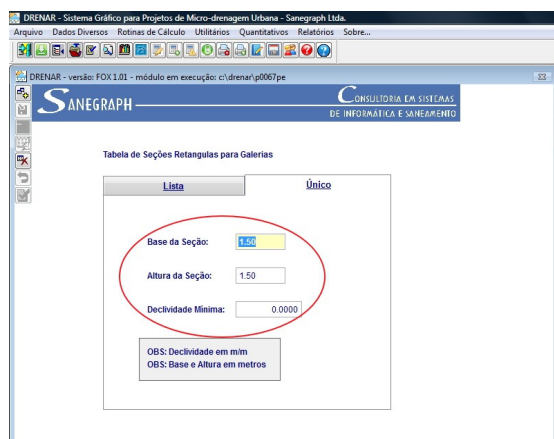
DRENAR - Sistema Gráfico para Projetos de Micro-drenagem Urbana - Sanegraph Ltda.

Arquivo Dados Diversos Rotinas de Cálculo Utilitários Quantitativos Relatórios Sobre...

DRENAR - versão: FOX 1.01 - módulo em execução: c:\drenar\p0067pe

SANEGRAPH

CONSULTORIA EM SISTEMAS DE INFORMÁTICA E SANEAMENTO

Tabela de Seções Retangulas para Galerias

Lista

Único

Base da Seção: 1.50

Altura da Seção: 1.50

Declividade Mínima: 0.0000

OBS: Declividade em m/m
OBS: Base e Altura em metros